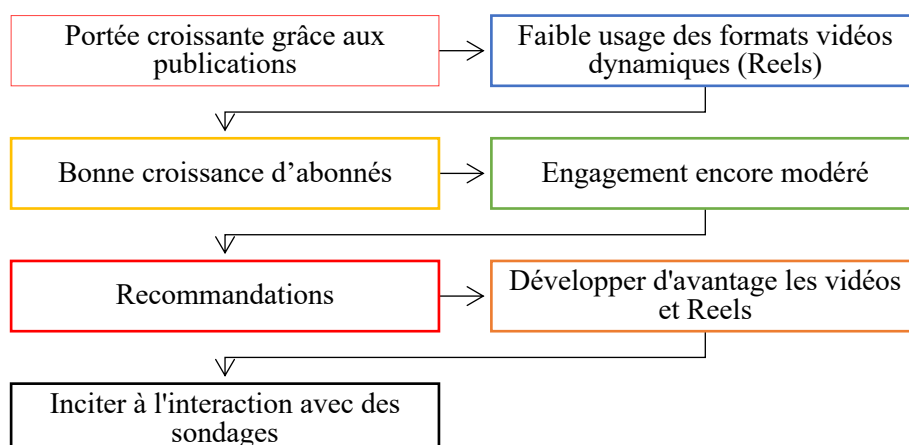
Portée croissante grâce aux publications

Faible usage des formats vidéos dynamiques (Reels)

Bonne croissance d’abonnés

Engagement encore modéré

Recommandations

Développer d'avantage les vidéos et Reels

Inciter à l'interaction avec des sondages